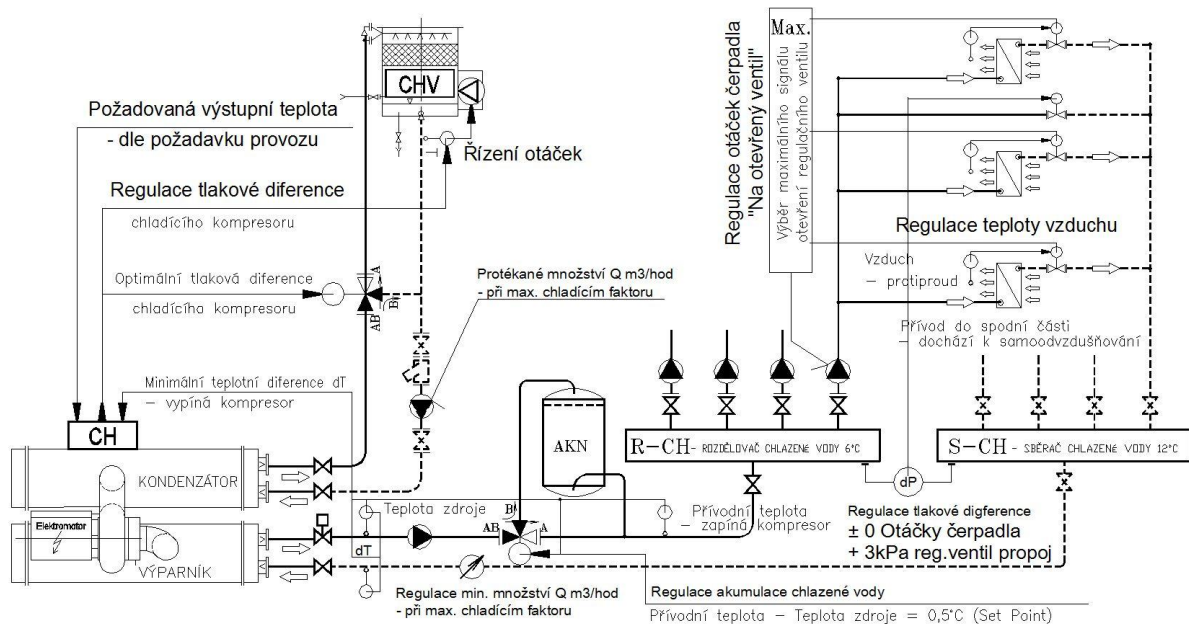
CHV
Požadovaná výstupní teplota
- dle požadavku provozu
Řízení otáček
Regulace tlakové diference
chladícího kompresoru
Optimální tlaková diference
chladícího kompresoru
A
B
AB
Protékané množství Q m3/hod
- při max. chladícím faktoru
Regulace otáček čerpadla
"Na otevřený ventil"
Max.
Výběr maximálního signálu otevření regulačního ventilu
Regulace teploty vzduchu
Vzduch
- protiproud
Přívod do spodní části
- dochází k samoodvzdušňování
Minimální teplotní diference dT
- vypíná kompresor
CH
KONDENZÁTOR
Elektromotor
VÝPARNÍK
AKN
R-CH- ROZDĚLOVAČ CHLAZENÉ VODY 6°C
S-CH- SBĚRAČ CHLAZENÉ VODY 12°C
dP
Teplota zdroje
dT
AB
B
A
Přívodní teplota
- zapíná kompresor
Regulace tlakové digference
± 0 Otáčky čerpadla
+ 3kPa reg.ventil propoj
Regulace min. množství Q m3/hod
- při max. chladícím faktoru
Regulace akumulace chlazené vody
Přívodní teplota - Teplota zdroje = 0,5°C (Set Point)